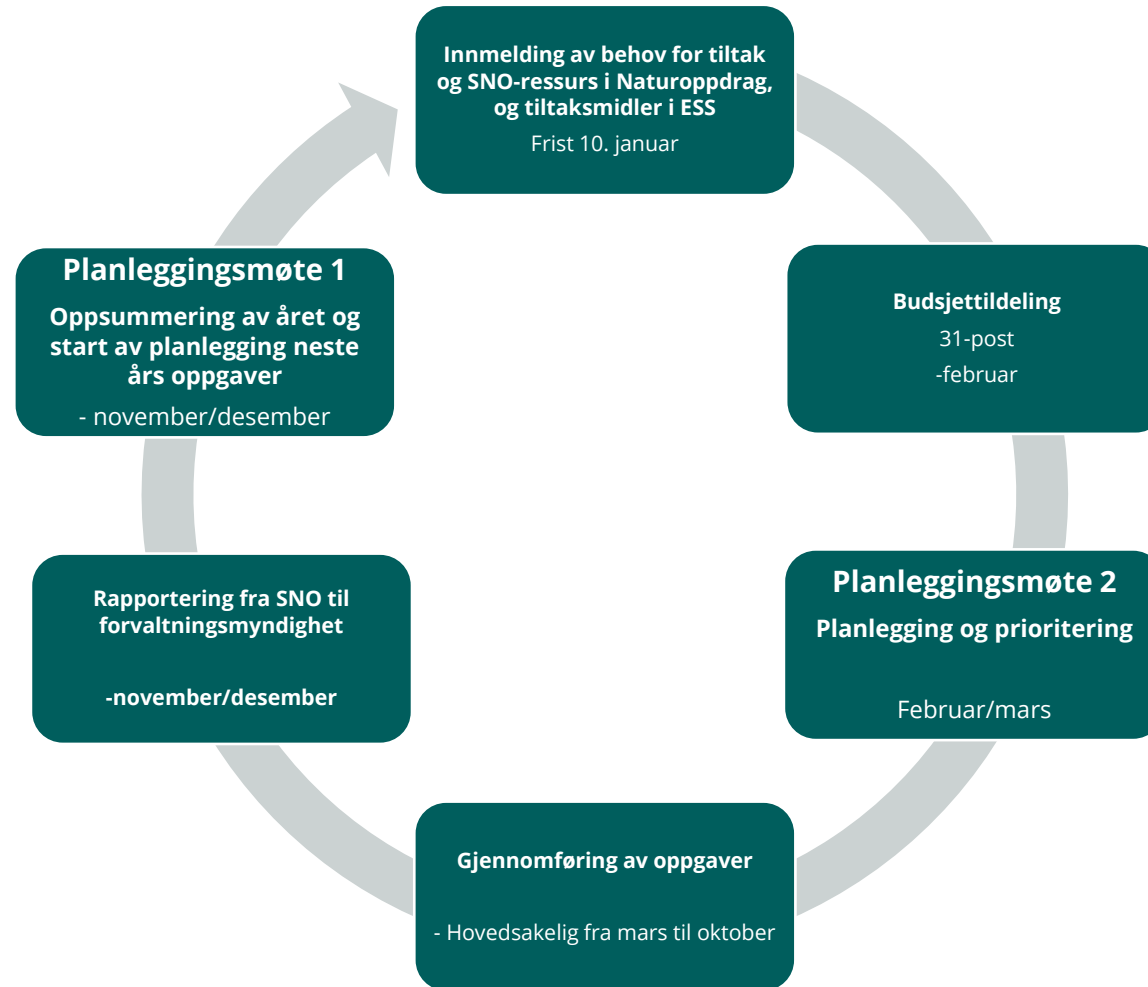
Innmelding av behov for tiltak og SNO-ressurs i Naturoppdrag, og tiltaksmidler i ESS

Frist 10. januar

Budsjettildeling

31-post

-februar

Planleggingsmøte 2

Planlegging og prioritering

Februar/mars

Gjennomføring av oppgaver

- Hovedsakelig fra mars til oktober

Rapportering fra SNO til forvaltningsmyndighet

-november/desember

Planleggingsmøte 1

Oppsummering av året og start av planlegging neste års oppgaver

- november/desember